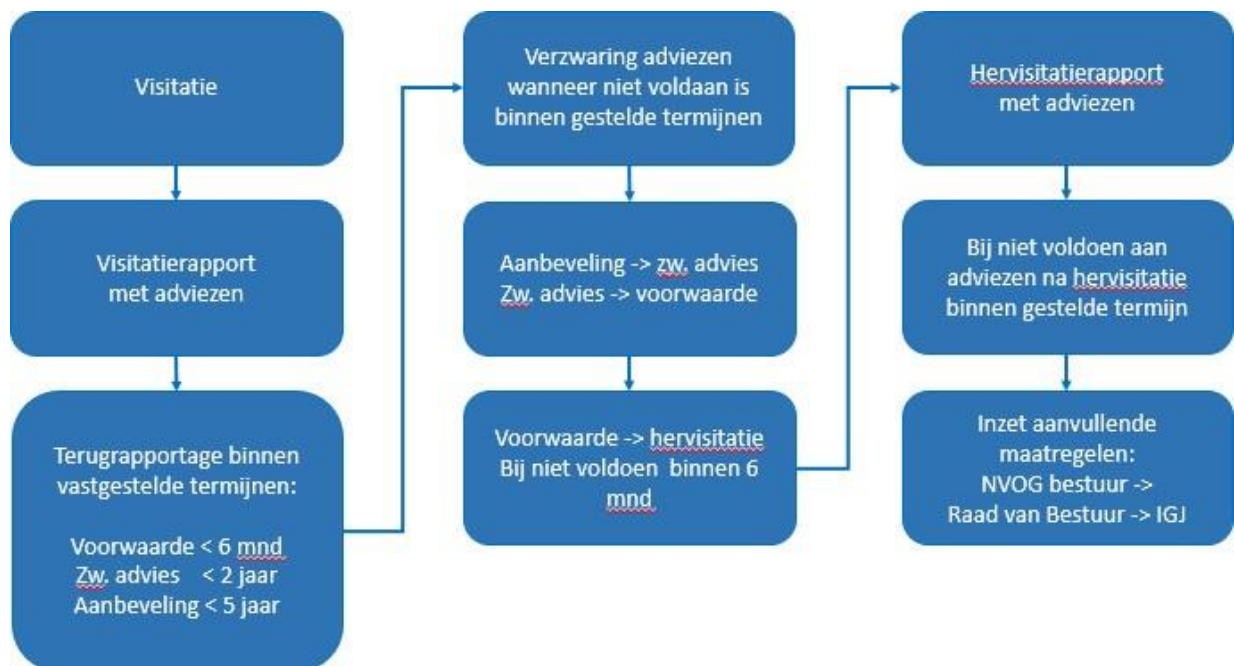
Visitatie

Visitatierapport met adviezen

Terugrapportage binnen vastgestelde termijnen:

Voorwaarde < 6 mnd
Zw. advies < 2 jaar
Aanbeveling < 5 jaar

Verzwaring adviezen wanneer niet voldaan is binnen gestelde termijnen

Aanbeveling -> zw. advies
Zw. advies -> voorwaarde

Voorwaarde -> hervisitatie
Bij niet voldoen binnen 6 mnd

Hervisitatierapport met adviezen

Bij niet voldoen aan adviezen na hervisitatie binnen gestelde termijn

Inzet aanvullende maatregelen:
NVOG bestuur ->
Raad van Bestuur -> IGJ